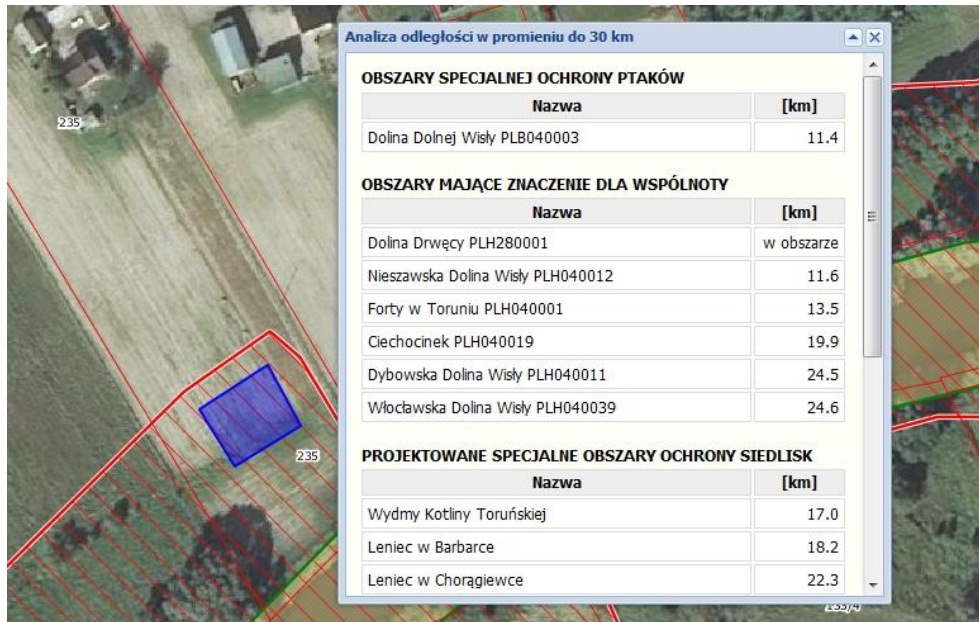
235

235

Analiza odległości w promieniu do 30 km

OBSZARY SPECJALNEJ OCHRONY PTAKÓW

| Nazwa | [km] |
|---|---|
| Dolina Dolnej Wisły PLB040003 | 11.4 |

OBSZARY MAJĄCE ZNACZENIE DLA WSPÓLNOTY

| Nazwa | [km] |
|---|---|
| Dolina Drwęcy PLH280001 | w obszarze |
| Nieszawska Dolina Wisły PLH040012 | 11.6 |
| Forty w Toruniu PLH040001 | 13.5 |
| Ciechocinek PLH040019 | 19.9 |
| Dybowska Dolina Wisły PLH040011 | 24.5 |
| Włocławska Dolina Wisły PLH040039 | 24.6 |

PROJEKTOWANE SPECJALNE OBSZARY OCHRONY SIEDLISK

| Nazwa | [km] |
|---|---|
| Wydmy Kotliny Toruńskiej | 17.0 |
| Leniec w Barbarce | 18.2 |
| Leniec w Chorągiewce | 22.3 |

235/4